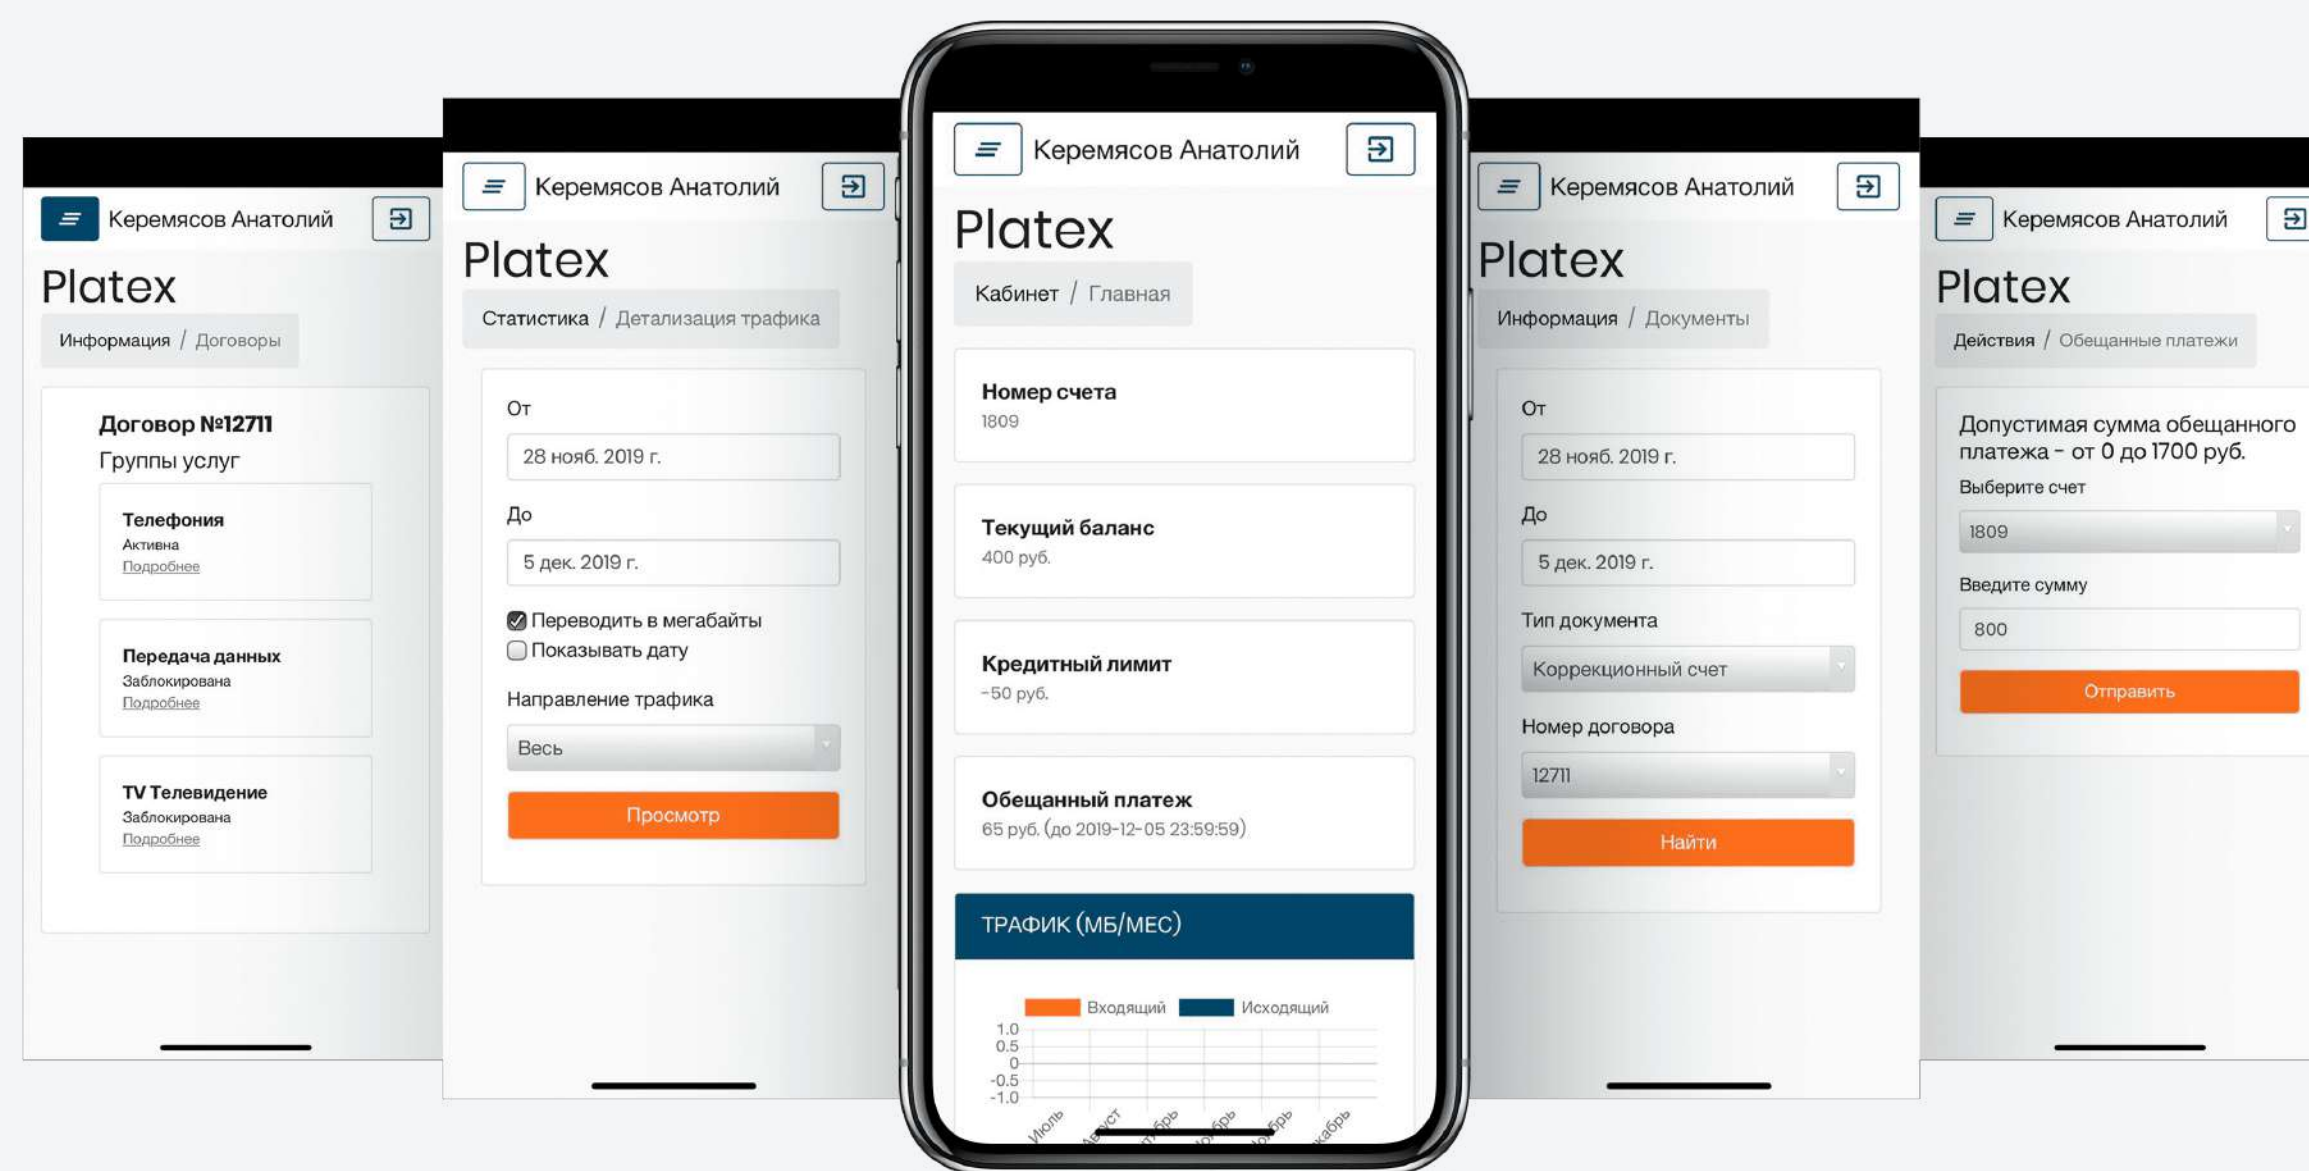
Керемясов Анатолий

Platex

Информация / Договоры

Договор №12711

Группы услуг

Телефония
Активна
Подробнее

Передача данных
Заблокирована
Подробнее

TV Телевидение
Заблокирована
Подробнее

Керемясов Анатолий

Platex

Статистика / Детализация трафика

От

28 нояб. 2019 г.

До

5 дек. 2019 г.

Переводить в мегабайты

Показывать дату

Направление трафика

Весь

Просмотр

Керемясов Анатолий

Platex

Кабинет / Главная

Номер счета
1809

Текущий баланс
400 руб.

Кредитный лимит
-50 руб.

Обещанный платеж
65 руб. (до 2019-12-05 23:59:59)

ТРАФИК (МБ/МЕС)

Входящий Исходящий

1.0
0.5
0
-0.5
-1.0

Июль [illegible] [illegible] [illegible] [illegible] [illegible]

Керемясов Анатолий

Platex

Информация / Документы

От

28 нояб. 2019 г.

До

5 дек. 2019 г.

Тип документа

Коррекционный счет

Номер договора

12711

Найти

Керемясов Анатолий

Platex

Действия / Обещанные платежи

Допустимая сумма обещанного платежа - от 0 до 1700 руб.

Выберите счет

1809

Введите сумму

800

Отправить